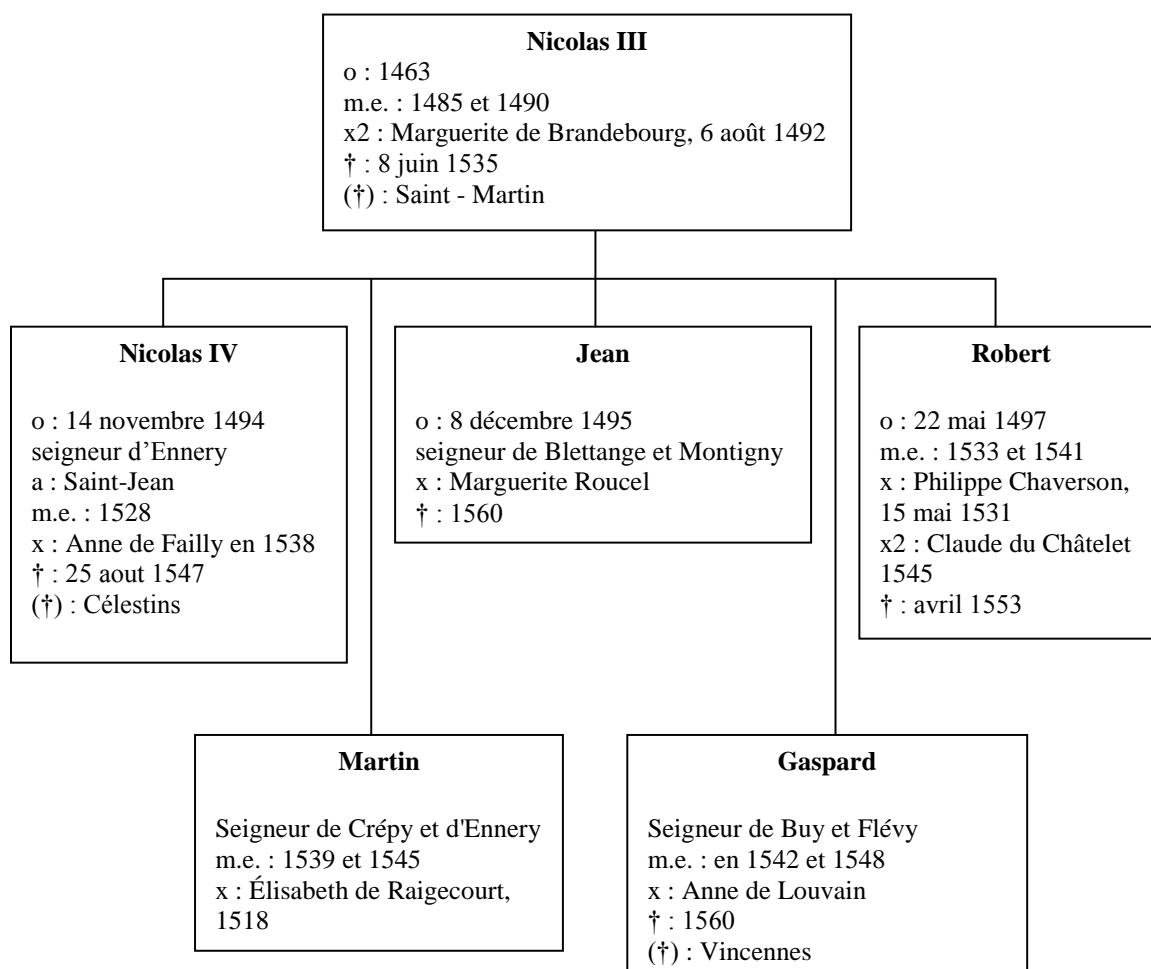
**Nicolas III**
o : 1463
m.e. : 1485 et 1490
x2 : Marguerite de Brandebourg, 6 août 1492
† : 8 juin 1535
(†) : Saint - Martin

**Nicolas IV**

o : 14 novembre 1494
seigneur d’Ennery
a : Saint-Jean
m.e. : 1528
x : Anne de Failly en 1538
† : 25 aout 1547
(†) : Célestins

**Jean**

o : 8 décembre 1495
seigneur de Blettange et Montigny
x : Marguerite Roucel
† : 1560

**Robert**

o : 22 mai 1497
m.e. : 1533 et 1541
x : Philippe Chaverson, 15 mai 1531
x2 : Claude du Châtelet 1545
† : avril 1553

**Martin**

Seigneur de Crépy et d'Ennery
m.e. : 1539 et 1545
x : Élisabeth de Raigecourt, 1518

**Gaspard**

Seigneur de Buy et Flévy
m.e. : en 1542 et 1548
x : Anne de Louvain
† : 1560
(†) : Vincennes